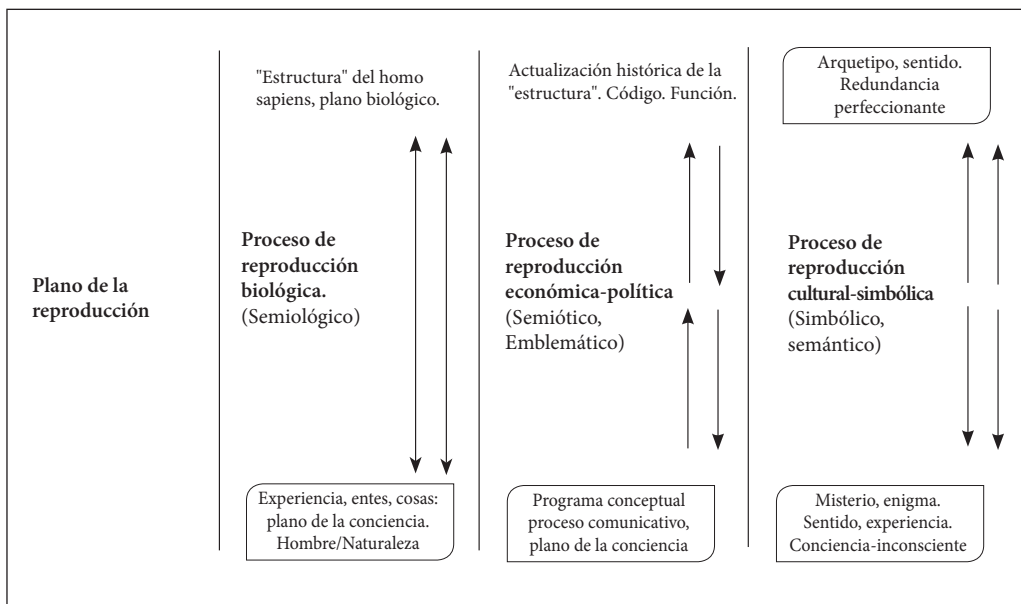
Plano de la reproducción

"Estructura" del homo sapiens, plano biológico.

Proceso de reproducción biológica. (Semiológico)

Experiencia, entes, cosas: plano de la conciencia. Hombre/Naturaleza

Actualización histórica de la "estructura". Código. Función.

Proceso de reproducción económica-política (Semiótico, Emblemático)

Programa conceptual proceso comunicativo, plano de la conciencia

Arquetipo, sentido. Redundancia perfeccionante

Proceso de reproducción cultural-simbólica (Simbólico, semántico)

Misterio, enigma. Sentido, experiencia. Conciencia-inconsciente